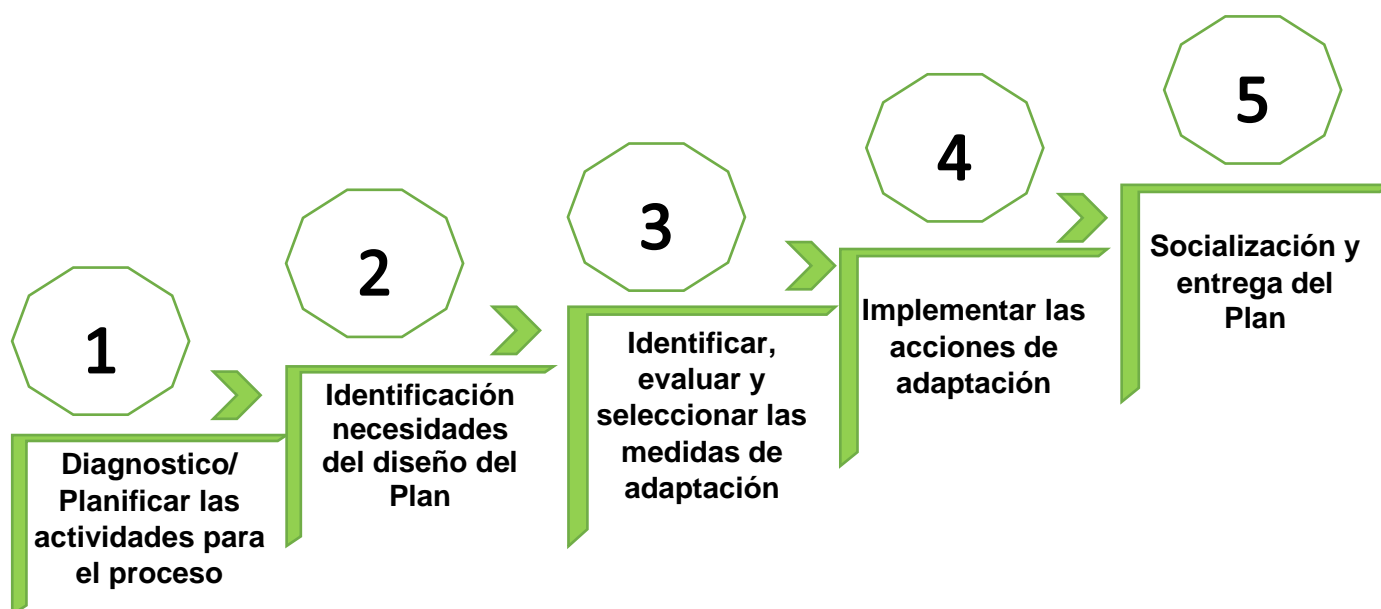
1

Diagnostico/ Planificar las actividades para el proceso

2

Identificación necesidades del diseño del Plan

3

Identificar, evaluar y seleccionar las medidas de adaptación

4

Implementar las acciones de adaptación

5

Socialización y entrega del Plan